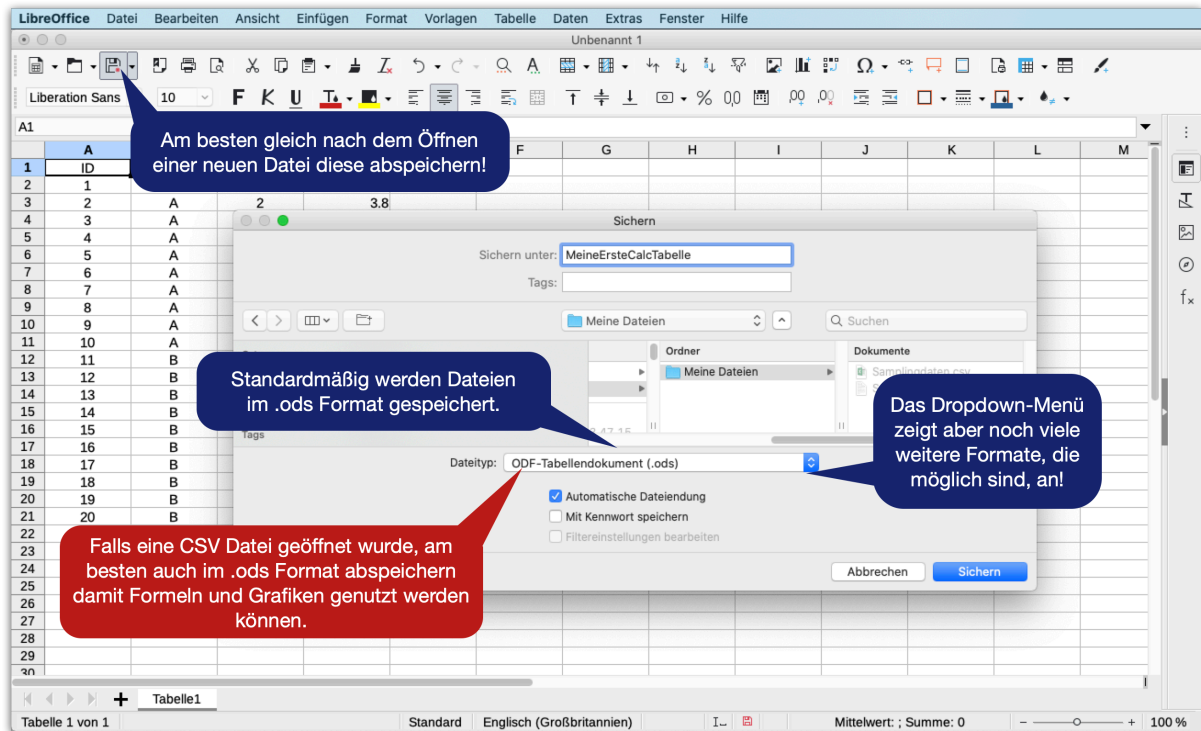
LibreOffice Datei Bearbeiten Ansicht Einfügen Format Vorlagen Tabelle Daten Extras Fenster Hilfe

Unbenannt 1

Liberation Sans 10

A1

Am besten gleich nach dem Öffnen einer neuen Datei diese abspeichern!

| | A | B | C | D | E | F | G | H | I | J | K | L | M |
|---|---|---|---|---|---|---|---|---|---|---|---|---|---|
| 1 | ID | | | | | | | | | | | | |
| 2 | 1 | | | | | | | | | | | | |
| 3 | 2 | A | 2 | 3.8 | | | | | | | | | |
| 4 | 3 | A | | | | | | | | | | | |
| 5 | 4 | A | | | | | | | | | | | |
| 6 | 5 | A | | | | | | | | | | | |
| 7 | 6 | A | | | | | | | | | | | |
| 8 | 7 | A | | | | | | | | | | | |
| 9 | 8 | A | | | | | | | | | | | |
| 10 | 9 | A | | | | | | | | | | | |
| 11 | 10 | A | | | | | | | | | | | |
| 12 | 11 | B | | | | | | | | | | | |
| 13 | 12 | B | | | | | | | | | | | |
| 14 | 13 | B | | | | | | | | | | | |
| 15 | 14 | B | | | | | | | | | | | |
| 16 | 15 | B | | | | | | | | | | | |
| 17 | 16 | B | | | | | | | | | | | |
| 18 | 17 | B | | | | | | | | | | | |
| 19 | 18 | B | | | | | | | | | | | |
| 20 | 19 | B | | | | | | | | | | | |
| 21 | 20 | B | | | | | | | | | | | |
| 22 | | | | | | | | | | | | | |
| 23 | | | | | | | | | | | | | |
| 24 | | | | | | | | | | | | | |
| 25 | | | | | | | | | | | | | |
| 26 | | | | | | | | | | | | | |
| 27 | | | | | | | | | | | | | |
| 28 | | | | | | | | | | | | | |
| 29 | | | | | | | | | | | | | |
| 30 | | | | | | | | | | | | | |

Sichern

Sichern unter: MeineErsteCalcTabelle

Tags:

Meine Dateien

Suchen

Ordner

Meine Dateien

Dokumente

Samplingdaten.csv

Tags

Standardmäßig werden Dateien im .ods Format gespeichert.

Das Dropdown-Menü zeigt aber noch viele weitere Formate, die möglich sind, an!

Dateityp: ODF-Tabellendokument (.ods)

Automatische Dateiendung

Mit Kennwort speichern

Filtereinstellungen bearbeiten

Abbrechen Sichern

Falls eine CSV Datei geöffnet wurde, am besten auch im .ods Format abspeichern damit Formeln und Grafiken genutzt werden können.

Tabelle1

Tabelle 1 von 1 Standard Englisch (Großbritannien) Mittelwert: ; Summe: 0 100 %